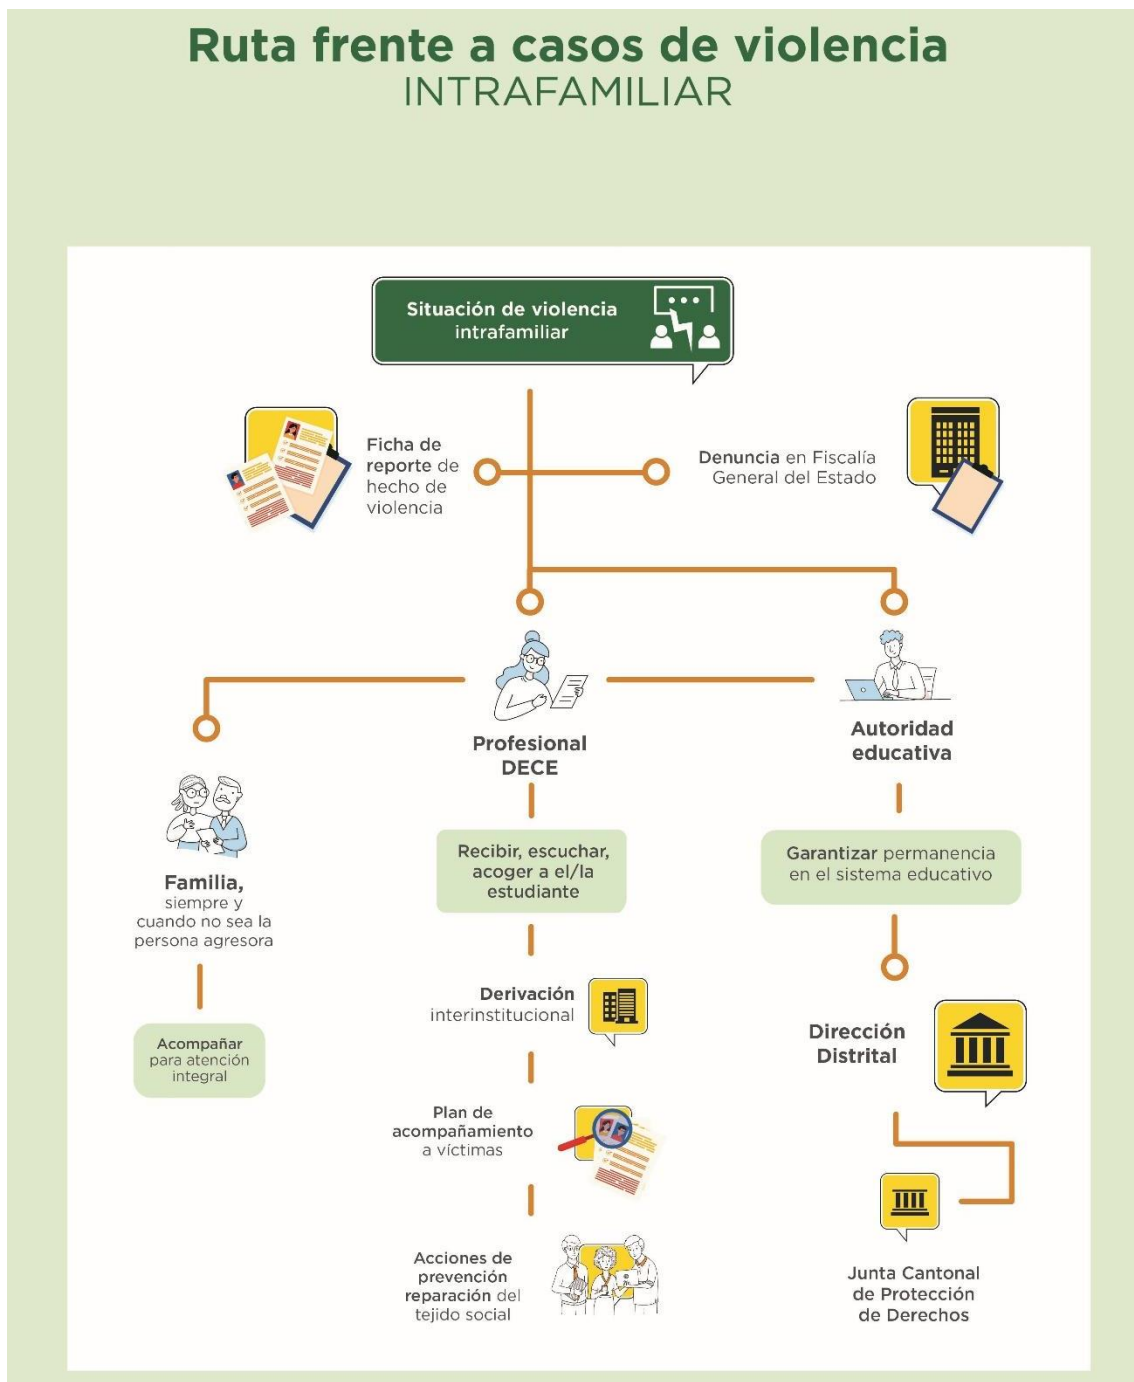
Ruta frente a casos de violencia
INTRAFAMILIAR

Situación de violencia intrafamiliar

Ficha de reporte de hecho de violencia

Denuncia en Fiscalía General del Estado

Profesional DECE

Autoridad educativa

Familia, siempre y cuando no sea la persona agresora

Acompañar para atención integral

Recibir, escuchar, acoger a el/la estudiante

Derivación interinstitucional

Plan de acompañamiento a víctimas

Acciones de prevención reparación del tejido social

Garantizar permanencia en el sistema educativo

Dirección Distrital

Junta Cantonal de Protección de Derechos